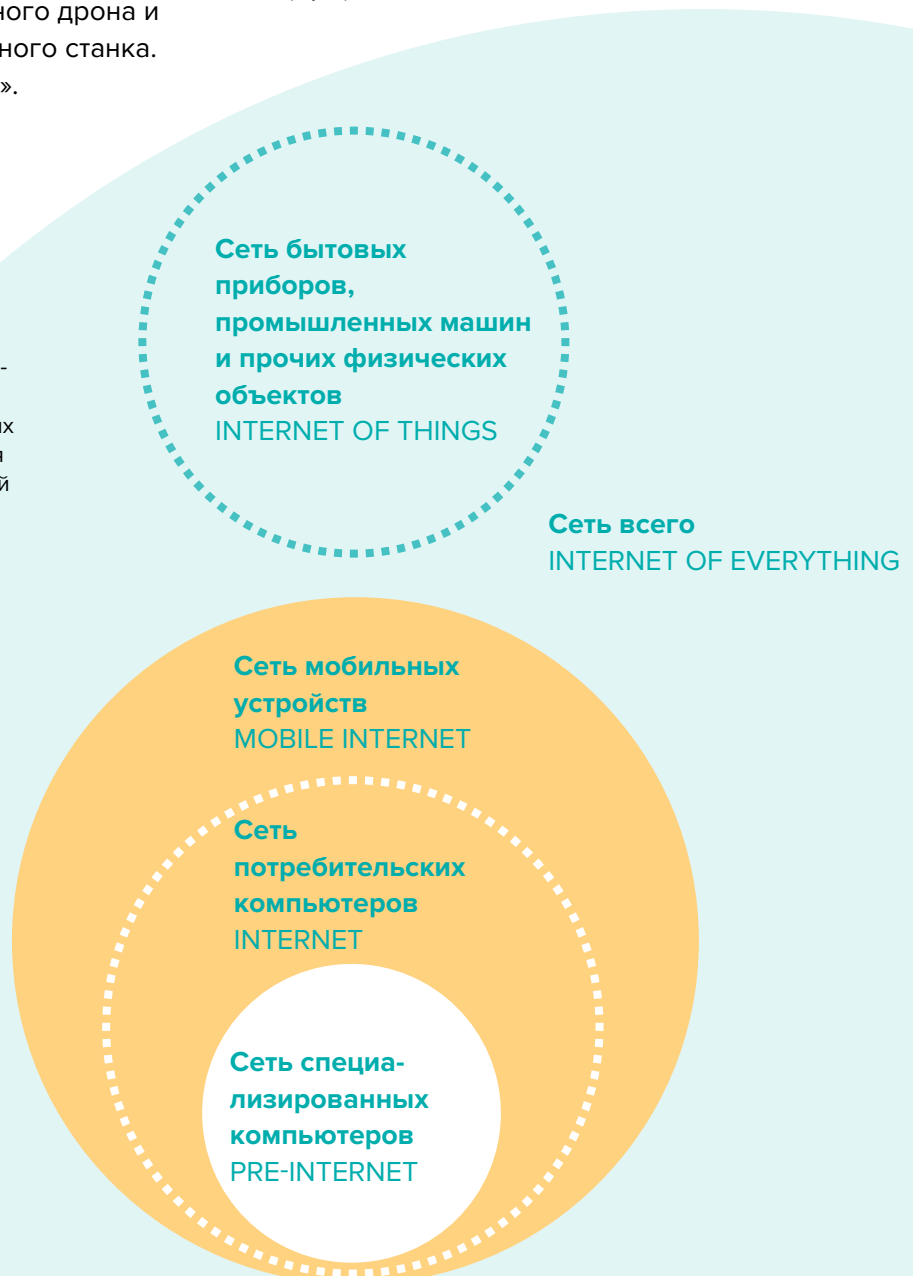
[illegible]ного дрона и
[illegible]ного станка.
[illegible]».

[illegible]-
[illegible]их
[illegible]я
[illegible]й

Сеть бытовых приборов, промышленных машин и прочих физических объектов
INTERNET OF THINGS

Сеть всего
INTERNET OF EVERYTHING

Сеть мобильных устройств
MOBILE INTERNET

Сеть потребительских компьютеров
INTERNET

Сеть специализированных компьютеров
PRE-INTERNET